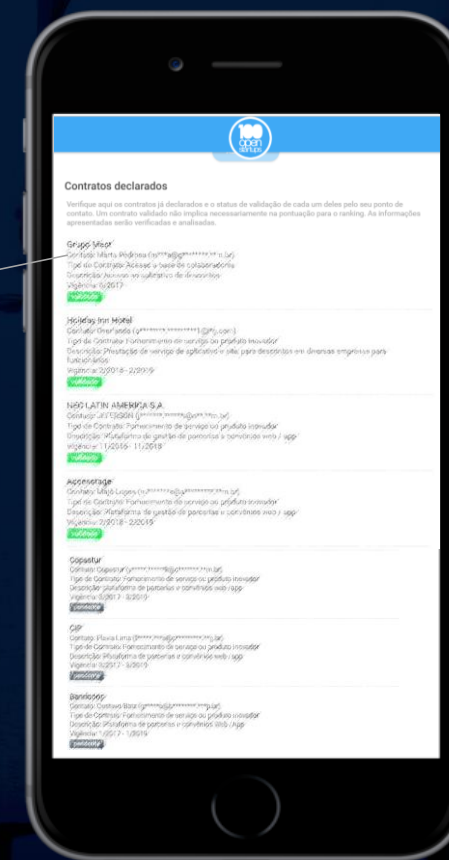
100 open startups

Contratos declarados

Verifique aqui os contratos já declarados e o status de validação de cada um deles pelo seu ponto de contato. Um contrato validado não implica necessariamente na pontuação para o ranking. As informações apresentadas serão verificadas e analisadas.

Grupo Visor
Contato: Marta Pedrosa ([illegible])
Tipo de Contrato: Acesso à base de colaboradores
Descrição: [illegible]
Vigência: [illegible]/2017
validado

Holiday Inn Hotel
Contato: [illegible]
Tipo de Contrato: Fornecimento de serviço ou produto inovador
Descrição: Prestação de serviço de aplicativo e site para descontos em diversas empresas para funcionários
Vigência: 2/2018 - 2/2019
validado

NEO LATIN AMERICA S.A.
Contato: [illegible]
Tipo de Contrato: Fornecimento de serviço ou produto inovador
Descrição: Plataforma de gestão de parcerias e convênios web / app
Vigência: 11/2018 - 11/2019
validado

Accesorage
Contato: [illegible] Lopes ([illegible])
Tipo de Contrato: Fornecimento de serviço ou produto inovador
Descrição: Plataforma de gestão de parcerias e convênios web / app
Vigência: 2/2018 - 2/2019
validado

Copastur
Contato: Copastur ([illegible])
Tipo de Contrato: Fornecimento de serviço ou produto inovador
Descrição: plataforma de parcerias e convênios web / app
Vigência: 3/2017 - 3/2019
pendente

CIP
Contato: Flavia Lima ([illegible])
Tipo de Contrato: Fornecimento de serviço ou produto inovador
Descrição: Plataforma de parcerias e convênios web / app
Vigência: 3/2017 - 3/2019
pendente

Banlopes
Contato: Gustavo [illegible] ([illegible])
Tipo de Contrato: Fornecimento de serviço ou produto inovador
Descrição: Plataforma de parcerias e convênios Web / App
Vigência: 1/2017 - 1/2019
pendente